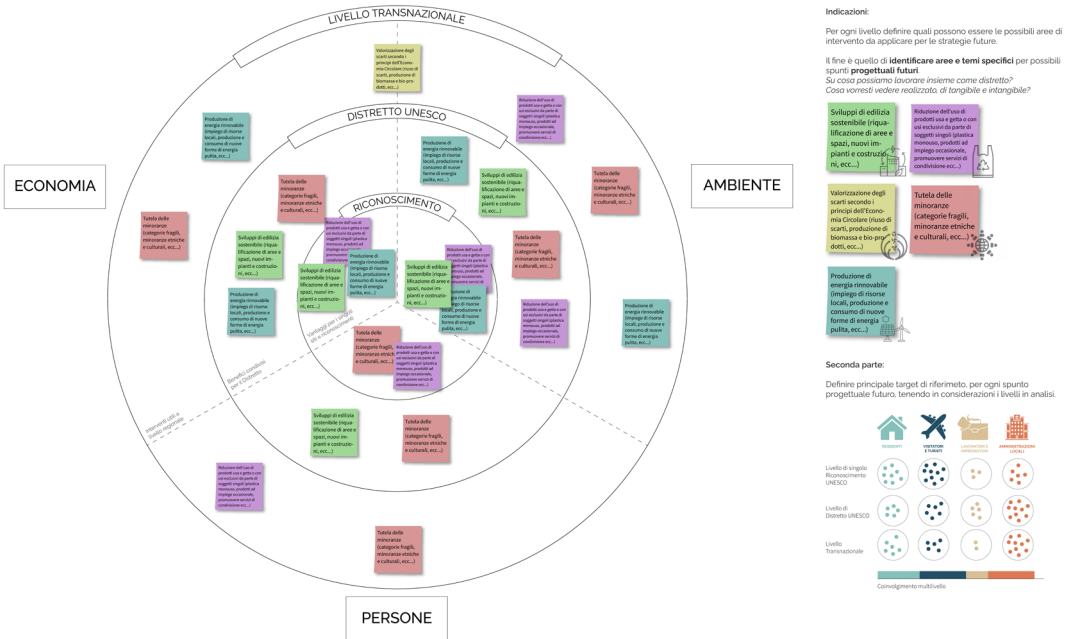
LIVELLO TRANSNAZIONALE

DISTRETTO UNESCO

RICONOSCIMENTO

ECONOMIA

AMBIENTE

PERSONE

Valorizzazione degli scarti secondo i principi dell'Economia Circolare (riuso di scarti, produzione di biomassa e bio-prodotti, ecc...)

Produzione di energia rinnovabile (impiego di risorse locali, produzione e consumo di nuove forme di energia pulita, ecc...)

Riduzione dell'uso di prodotti usa e getta o con usi esclusivi da parte di soggetti singoli (plastica monouso, prodotti ad impiego occasionale, promuovere servizi di condivisione ecc...)

Produzione di energia rinnovabile (impiego di risorse locali, produzione e consumo di nuove forme di energia pulita, ecc...)

Sviluppi di edilizia sostenibile (riqualificazione di aree e spazi, nuovi impianti e costruzioni, ecc...)

Tutela delle minoranze (categorie fragili, minoranze etniche e culturali, ecc...)

Tutela delle minoranze (categorie fragili, minoranze etniche e culturali, ecc...)

Tutela delle minoranze (categorie fragili, minoranze etniche e culturali, ecc...)

Riduzione dell'uso di prodotti usa e getta o con usi esclusivi da parte di soggetti singoli (plastica monouso, prodotti ad impiego occasionale, promuovere servizi di condivisione ecc...)

Sviluppi di edilizia sostenibile (riqualificazione di aree e spazi, nuovi impianti e costruzioni, ecc...)

Riduzione dell'uso di prodotti usa e getta o con usi esclusivi da parte di soggetti singoli (plastica monouso, prodotti ad impiego occasionale, promuovere servizi di condivisione ecc...)

Tutela delle minoranze (categorie fragili, minoranze etniche e culturali, ecc...)

Sviluppi di edilizia sostenibile (riqualificazione di aree e spazi, nuovi impianti e costruzioni, ecc...)

Produzione di energia rinnovabile (impiego di risorse locali, produzione e consumo di nuove forme di energia pulita, ecc...)

Sviluppi di edilizia sostenibile (riqualificazione di aree e spazi, nuovi impianti e costruzioni, ecc...)

Produzione di energia rinnovabile (impiego di risorse locali, produzione e consumo di nuove forme di energia pulita, ecc...)

Produzione di energia rinnovabile (impiego di risorse locali, produzione e consumo di nuove forme di energia pulita, ecc...)

Riduzione dell'uso di prodotti usa e getta o con usi esclusivi da parte di soggetti singoli (plastica monouso, prodotti ad impiego occasionale, promuovere servizi di condivisione ecc...)

Produzione di energia rinnovabile (impiego di risorse locali, produzione e consumo di nuove forme di energia pulita, ecc...)

Vantaggi per i singoli siti e riconoscimenti

Benefici condivisi per il Distretto

Interventi utili a livello regionale

Tutela delle minoranze (categorie fragili, minoranze etniche e culturali, ecc...)

Riduzione dell'uso di prodotti usa e getta o con usi esclusivi da parte di soggetti singoli (plastica monouso, prodotti ad impiego occasionale, promuovere servizi di condivisione ecc...)

Sviluppi di edilizia sostenibile (riqualificazione di aree e spazi, nuovi impianti e costruzioni, ecc...)

Tutela delle minoranze (categorie fragili, minoranze etniche e culturali, ecc...)

Riduzione dell'uso di prodotti usa e getta o con usi esclusivi da parte di soggetti singoli (plastica monouso, prodotti ad impiego occasionale, promuovere servizi di condivisione ecc...)

Tutela delle minoranze (categorie fragili, minoranze etniche e culturali, ecc...)

Indicazioni:

Per ogni livello definire quali possono essere le possibili aree di intervento da applicare per le strategie future.

Il fine è quello di **identificare aree e temi specifici** per possibili spunti **progettuali futuri**.
*Su cosa possiamo lavorare insieme come distretto?*
*Cosa vorresti vedere realizzato, di tangibile e intangibile?*

Sviluppi di edilizia sostenibile (riqualificazione di aree e spazi, nuovi impianti e costruzioni, ecc...)

Riduzione dell'uso di prodotti usa e getta o con usi esclusivi da parte di soggetti singoli (plastica monouso, prodotti ad impiego occasionale, promuovere servizi di condivisione ecc...)

Valorizzazione degli scarti secondo i principi dell'Economia Circolare (riuso di scarti, produzione di biomassa e bio-prodotti, ecc...)

Tutela delle minoranze (categorie fragili, minoranze etniche e culturali, ecc...)

Produzione di energia rinnovabile (impiego di risorse locali, produzione e consumo di nuove forme di energia pulita, ecc...)

Seconda parte:

Definire principale target di riferimeto, per ogni spunto progettuale futuro, tenendo in considerazioni i livelli in analisi.

RESIDENTI | VISITATORI E TURISTI | LAVORATORI E IMPRENDITORI | AMMINISTRAZIONI LOCALI

Livello di singolo Riconoscimento UNESCO

Livello di Distretto UNESCO

Livello Transnazionale

Coinvolgimento multilivello